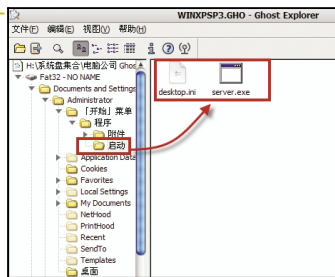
WINXPSP3.GHO - Ghost Explorer

文件(F) 编辑(E) 视图(V) 帮助(H)

H:\系统盘集合\电脑公司 Ghos
Fat32 - NO NAME
Documents and Settings
Administrator
「开始」菜单
程序
附件
启动
Application Data
Cookies
Favorites
Local Settings
My Documents
NetHood
PrintHood
Recent
SendTo
Templates
桌面

desktop.ini
server.exe